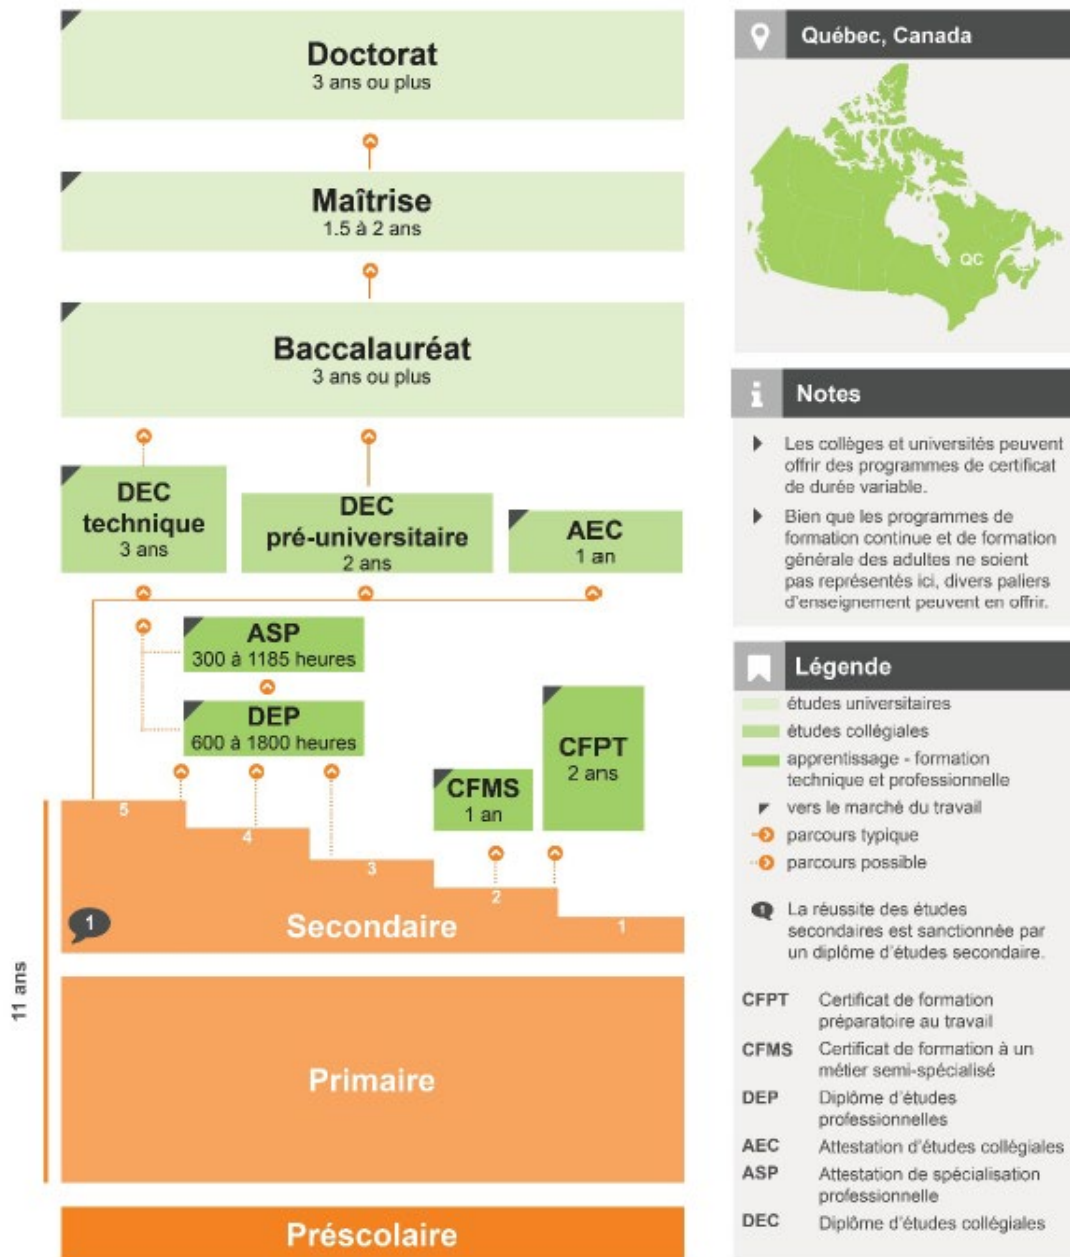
Doctorat
3 ans ou plus

Maîtrise
1.5 à 2 ans

Baccalauréat
3 ans ou plus

DEC
technique
3 ans

DEC
pré-universitaire
2 ans

AEC
1 an

ASP
300 à 1185 heures

DEP
600 à 1800 heures

CFPT
2 ans

CFMS
1 an

5
4
3
2
1

1

Secondaire

11 ans

Primaire

Préscolaire

Québec, Canada

QC

Notes

Les collèges et universités peuvent offrir des programmes de certificat de durée variable.

Bien que les programmes de formation continue et de formation générale des adultes ne soient pas représentés ici, divers paliers d'enseignement peuvent en offrir.

Légende

études universitaires
études collégiales
apprentissage - formation technique et professionnelle
vers le marché du travail
parcours typique
parcours possible

La réussite des études secondaires est sanctionnée par un diplôme d'études secondaire.

| | |
|---|---|
| CFPT | Certificat de formation préparatoire au travail |
| CFMS | Certificat de formation à un métier semi-spécialisé |
| DEP | Diplôme d'études professionnelles |
| AEC | Attestation d'études collégiales |
| ASP | Attestation de spécialisation professionnelle |
| DEC | Diplôme d'études collégiales |